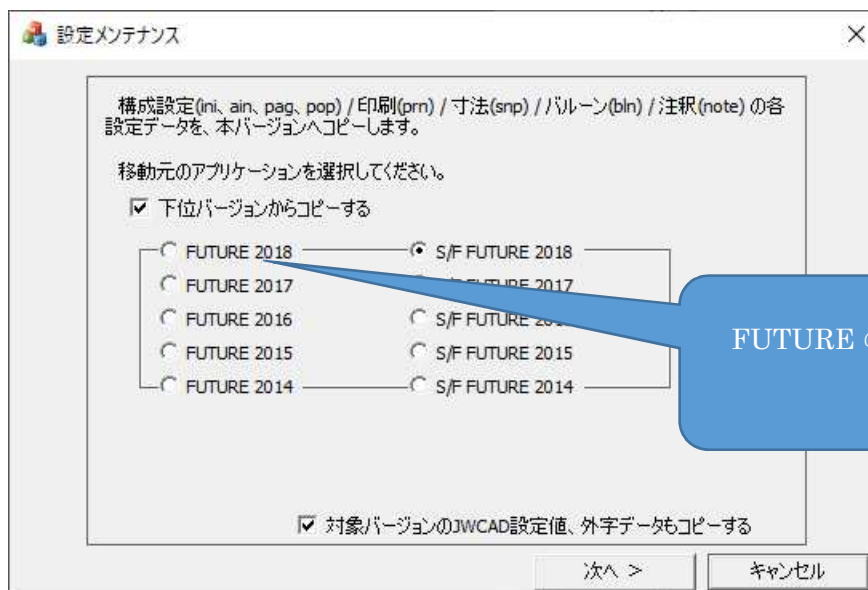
設定メンテナンス

×

構成設定(ini、ain、pag、pop) / 印刷(prn) / 寸法(snp) / バルーン(bln) / 注釈(note) の各設定データを、本バージョンへコピーします。

移動元のアプリケーションを選択してください。

☑ 下位バージョンからコピーする

FUTURE 2018
FUTURE 2017
FUTURE 2016
FUTURE 2015
FUTURE 2014

S/F FUTURE 2018
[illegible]
S/F FUTURE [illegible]
S/F FUTURE 2015
S/F FUTURE 2014

FUTURE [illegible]

☑ 対象バージョンのJWCAD設定値、外字データもコピーする

次へ >

キャンセル